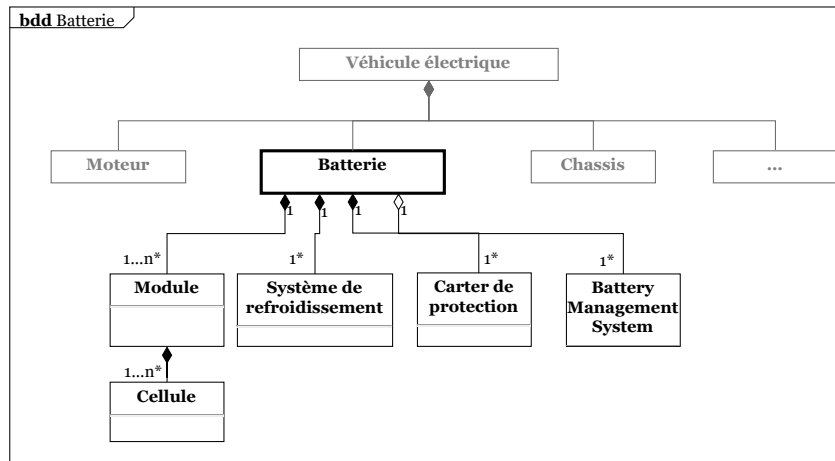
**bdd** Batterie

Véhicule électrique

Moteur

Batterie

Chassis

...

1 1 1 1

1...n*

1*

1*

1*

Module

Système de refroidissement

Carter de protection

Battery Management System

1...n*

Cellule